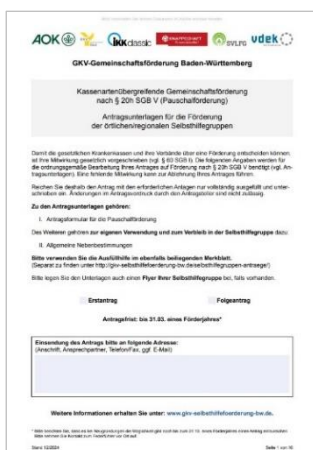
AOK IKK classic KNAPPSCHAFT SVLFG vdek

GKV-Gemeinschaftsförderung Baden-Württemberg

Kassenartenübergreifende Gemeinschaftsförderung nach § 20h SGB V (Pauschalförderung)

Antragsunterlagen für die Förderung der örtlichen/regionalen Selbsthilfegruppen

Damit die gesetzlichen Krankenkassen und ihre Verbände über eine Förderung entscheiden können, ist Ihre Mitwirkung gesetzlich vorgeschrieben (vgl. § 60 SGB I). Die folgenden Angaben werden für die ordnungsgemäße Bearbeitung Ihres Antrages auf Förderung nach § 20h SGB V benötigt (vgl. Antragsunterlagen). Eine fehlende Mitwirkung kann zur Ablehnung Ihres Antrags führen.

Rechen Sie deshalb den Antrag mit den erforderlichen Anlagen nur vollständig ausgefüllt und unterschrieben ein. Änderungen im Antragsvordruck durch den Antragsteller sind nicht zulässig.

Zu den Antragsunterlagen gehören:

I. Antragsformular für die Pauschalförderung

Des Weiteren gehören zur eigenen Verwendung und zum Verbleib in der Selbsthilfegruppe dazu:

II. Allgemeine Nebenbestimmungen

Bitte verwenden Sie die Ausfüllhilfe im ebenfalls beiliegenden Merkblatt. (Separat zu finden unter http://gkv-selbsthilfeförderung-bw.de/selbsthilfegruppen-antrag/)

Bitte legen Sie den Unterlagen auch einen Flyer Ihrer Selbsthilfegruppe bei, falls vorhanden.

Erstantrag Folgeantrag

Antragsfrist: bis 31.03. eines Förderjahres*

Einsendung des Antrags bitte an folgende Adresse:
(Anschrift, Ansprechpartner, Telefon/Fax, ggf. E-Mail)

Weitere Informationen erhalten Sie unter: www.gkv-selbsthilfefoerderung-bw.de.

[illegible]

Stand: 12/2024 Seite 1 von 16